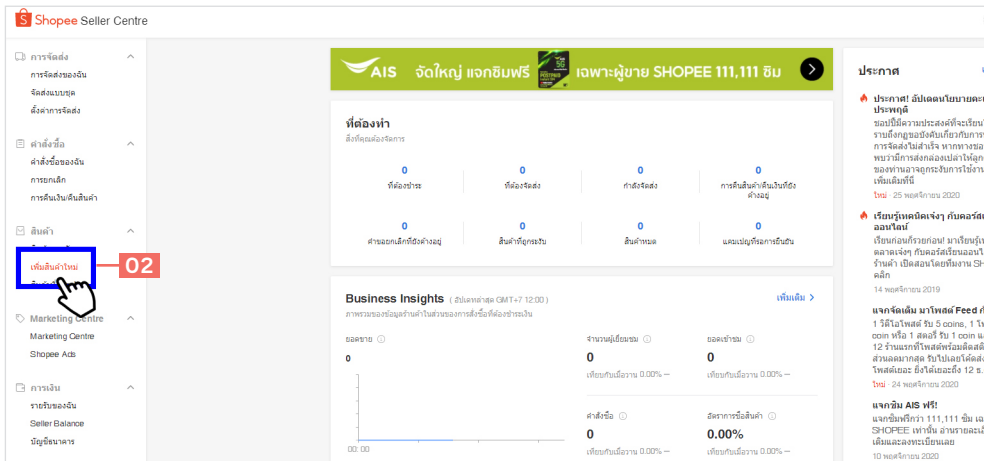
Shopee Seller Centre

การจัดส่ง
การจัดส่งของฉัน
จัดส่งแบบชุด
ตั้งค่าการจัดส่ง

คำสั่งซื้อ
คำสั่งซื้อของฉัน
การยกเลิก
การคืนเงิน/คืนสินค้า

สินค้า
เพิ่มสินค้าใหม่
02

Marketing Centre
Marketing Centre
Shopee Ads

การเงิน
รายรับของฉัน
Seller Balance
บัญชีธนาคาร

AIS จัดใหญ่ แจกซิมฟรี เฉพาะผู้ขาย SHOPEE 111,111 ซิม

ที่ต้องทำ
สิ่งที่คุณต้องจัดการ

| 0 | 0 | 0 | 0 |
|---|---|---|---|
| ที่ต้องชำระ | ที่ต้องจัดส่ง | กำลังจัดส่ง | การคืนสินค้า/คืนเงินที่ยังค้างอยู่ |
| 0 | 0 | 0 | 0 |
| คำขอยกเลิกที่ยังค้างอยู่ | สินค้าที่ถูกระงับ | สินค้าหมด | แคมเปญที่รอการยืนยัน |

Business Insights ( อัปเดตล่าสุด GMT+7 12:00 )
ภาพรวมของข้อมูลร้านค้าในส่วนของการสั่งซื้อที่ต้องชำระเงิน
เพิ่มเติม >

ยอดขาย
0
00:00

จำนวนผู้เยี่ยมชม
0
เทียบกับเมื่อวาน 0.00% —

ยอดเข้าชม
0
เทียบกับเมื่อวาน 0.00% —

คำสั่งซื้อ
0
เทียบกับเมื่อวาน 0.00% —

อัตราการซื้อสินค้า
0.00%
เทียบกับเมื่อวาน 0.00% —

ประกาศ

ประกาศ! อัปเดตนโยบายละ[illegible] ประพฤติ
ชอปปี้มีความประสงค์ที่จะเรียน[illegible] ราบถึงกฎของบังคับเกี่ยวกับการ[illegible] การจัดส่งไม่สำเร็จ หากทางชอ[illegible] พบว่ามีการส่งกล่องเปล่าให้ลูก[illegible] ของท่านอาจถูกระงับการใช้งาน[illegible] เพิ่มเติมที่นี่
ใหม่ · 25 พฤศจิกายน 2020

เรียนรู้เทคนิคเจ๋งๆ กับคอร์สเ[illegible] ออนไลน์
เรียนก่อนก็รวยก่อน! มาเรียนรู้เ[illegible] ตลาดเจ๋งๆ กับคอร์สเรียนออนไ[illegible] ร้านค้า เปิดสอนโดยทีมงาน SH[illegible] คลิก
14 พฤศจิกายน 2019

แจกจัดเต็ม มาโพสต์ Feed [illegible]
1 วิดีโอโพสต์ รับ 5 coins, 1 โ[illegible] coin หรือ 1 สตอรี่ รับ 1 coin แ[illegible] 12 ร้านแรกที่โพสต์พร้อมติดสติ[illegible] ส่วนลดมากสุด รับโปเลย์โค้ดส่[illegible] โพสต์เยอะ ยิ่งได้เยอะถึง 12 ธ.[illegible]
ใหม่ · 24 พฤศจิกายน 2020

แจกซิม AIS ฟรี!
แจกซิมฟรีกว่า 111,111 ซิม เ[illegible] SHOPEE เท่านั้น อ่านรายละเ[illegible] เติมและลงทะเบียนเลย
10 พฤศจิกายน 2020